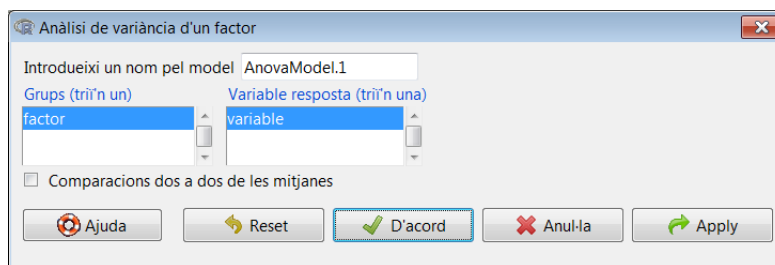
Anàlisi de variància d'un factor

Introdueixi un nom pel model AnovaModel.1

Grups (triï'n un)
factor

Variable resposta (triï'n una)
variable

Comparacions dos a dos de les mitjanes

Ajuda
Reset
D'acord
Anul·la
Apply